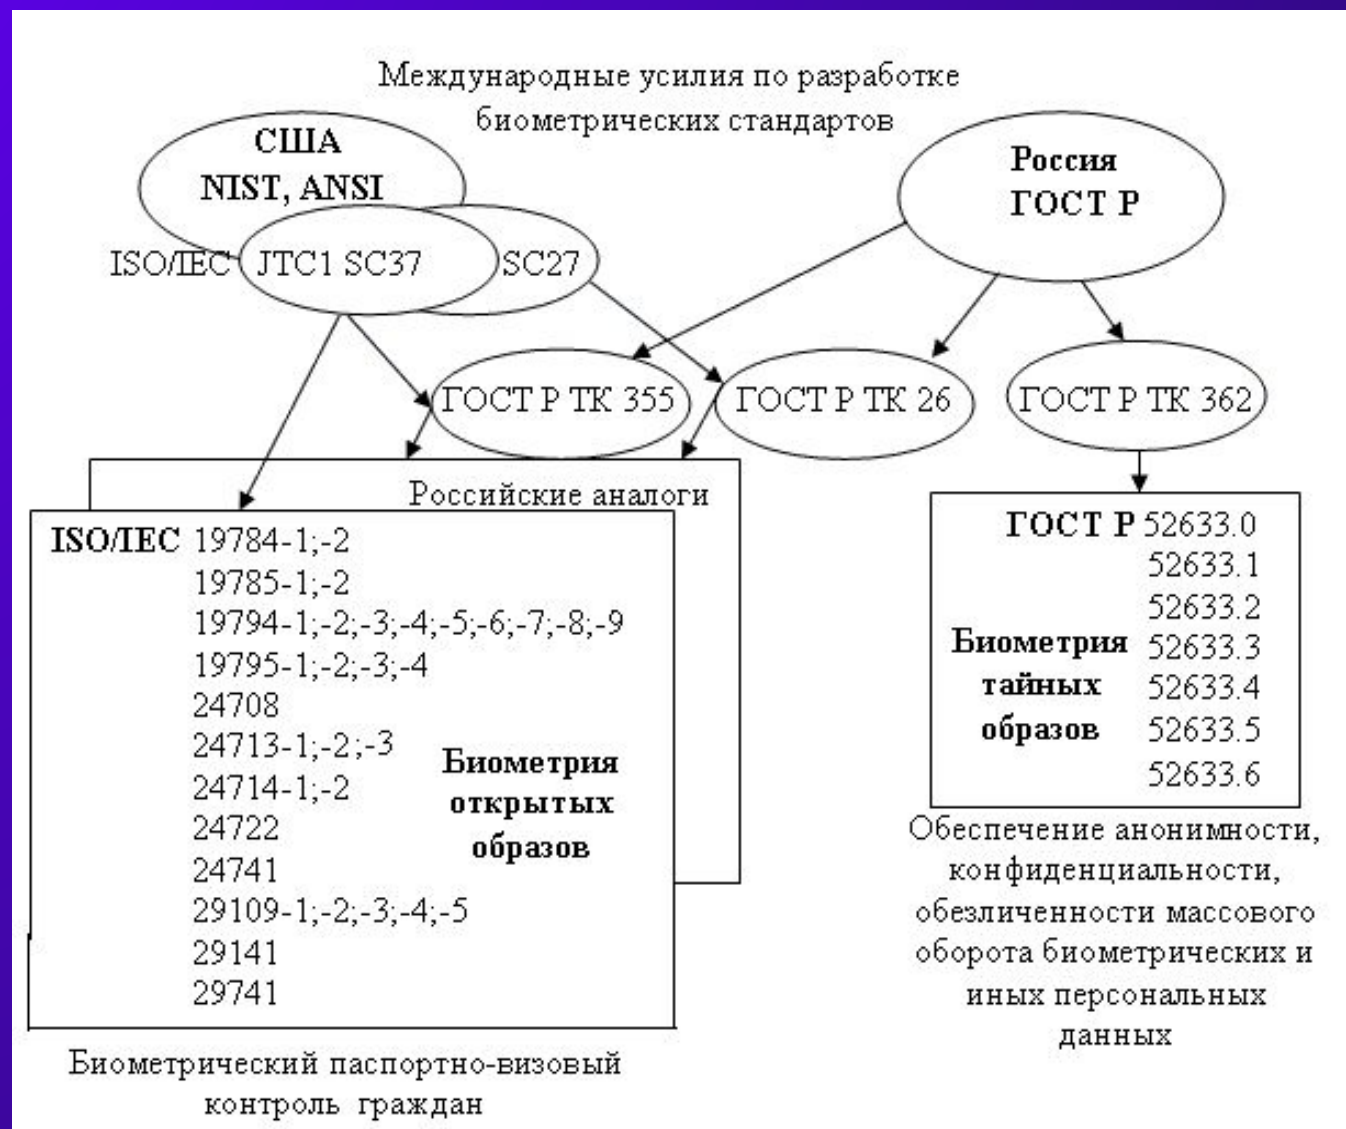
Международные усилия по разработке биометрических стандартов

США
NIST, ANSI

Россия
ГОСТ Р

ISO/IEC JTC1 SC37 SC27

ГОСТ Р ТК 355
ГОСТ Р ТК 26
ГОСТ Р ТК 362

Российские аналоги

ISO/IEC 19784-1;-2
19785-1;-2
19794-1;-2;-3;-4;-5;-6;-7;-8;-9
19795-1;-2;-3;-4
24708
24713-1;-2;-3
24714-1;-2
24722
24741
29109-1;-2;-3;-4;-5
29141
29741

Биометрия открытых образов

Биометрический паспортно-визовый контроль граждан

ГОСТ Р 52633.0
52633.1
52633.2
52633.3
52633.4
52633.5
52633.6

Биометрия тайных образов

Обеспечение анонимности, конфиденциальности, обезличенности массового оборота биометрических и иных персональных данных